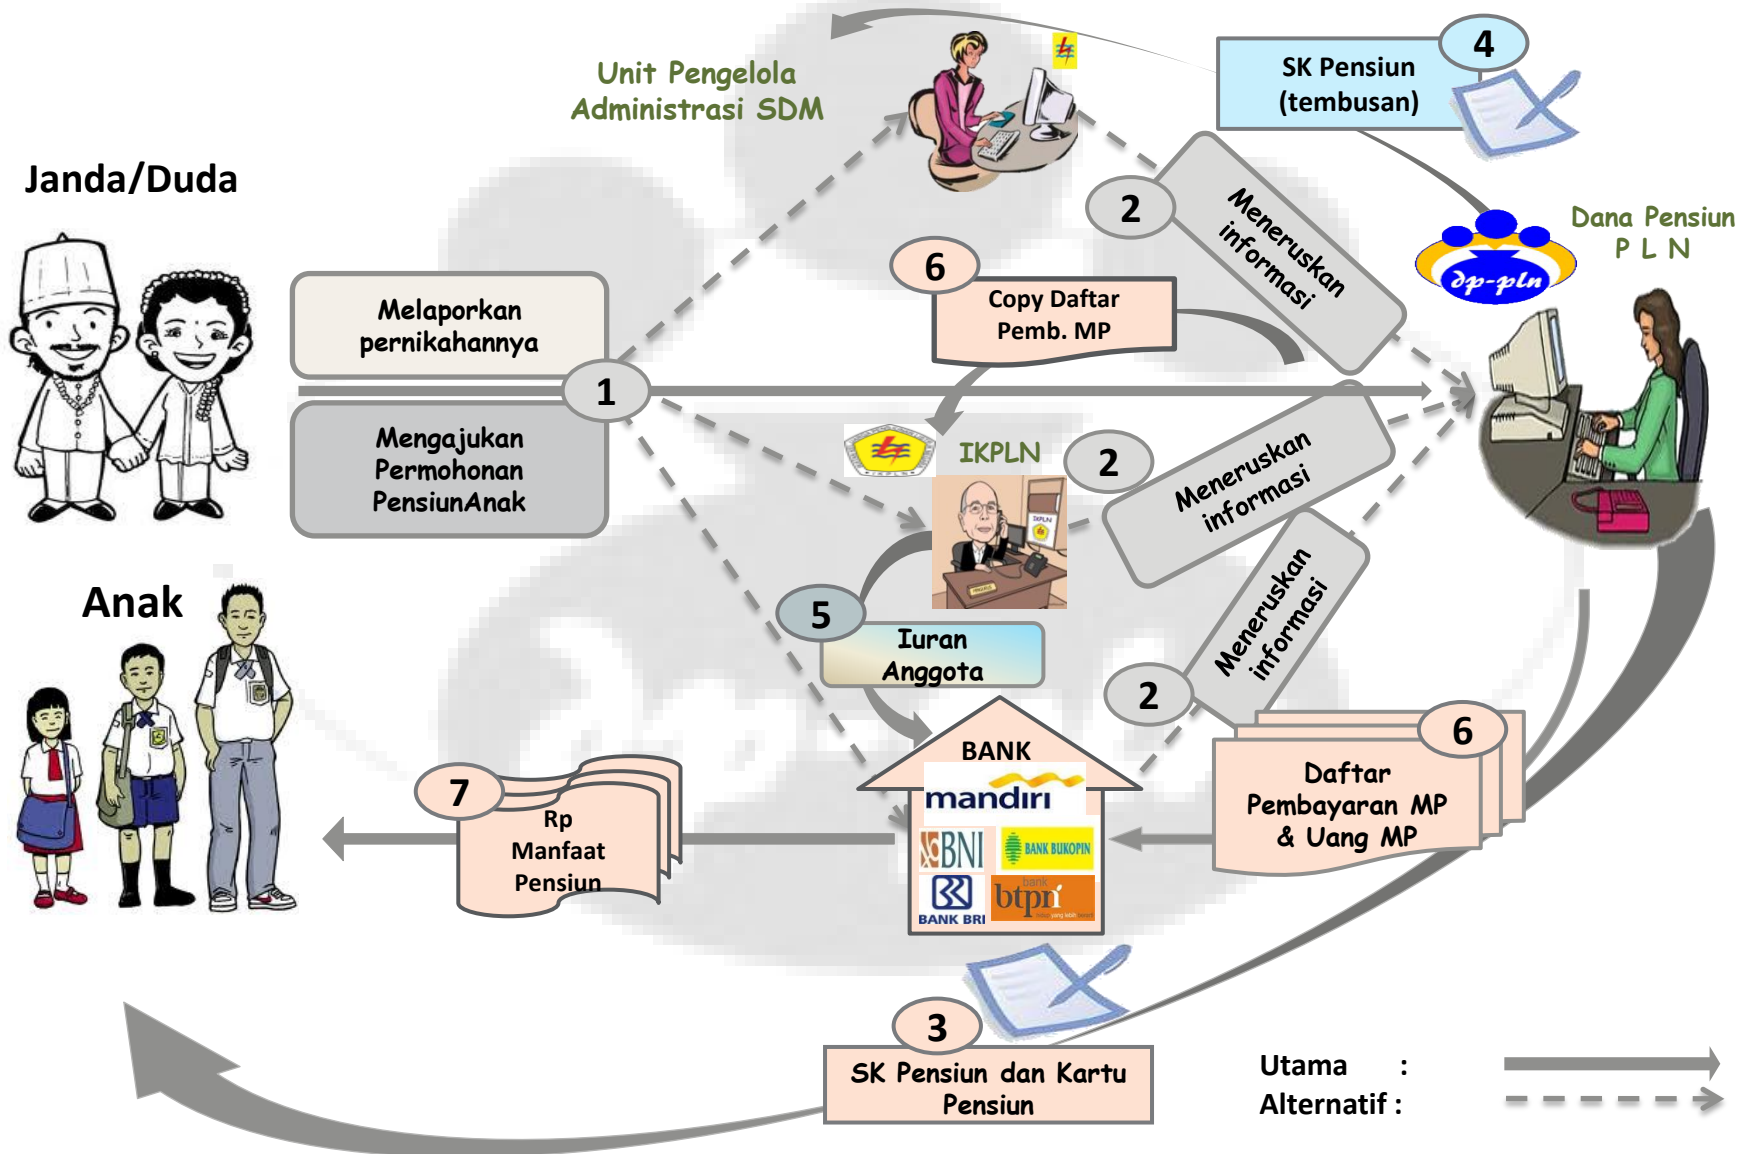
Unit Pengelola Administrasi SDM

4
SK Pensiun (tembusan)

Janda/Duda

2
Meneruskan informasi

Dana Pensiun P L N

dp-pln

6
Copy Daftar Pemb. MP

Melaporkan pernikahannya

1

Mengajukan Permohonan PensiunAnak

IKPLN

2
Meneruskan informasi

Anak

5
Iuran Anggota

2
Meneruskan informasi

BANK
mandiri
BNI
BANK BUKOPIN
BANK BRI
btpn

7
Rp Manfaat Pensiun

6
Daftar Pembayaran MP & Uang MP

3
SK Pensiun dan Kartu Pensiun

Utama :
Alternatif :